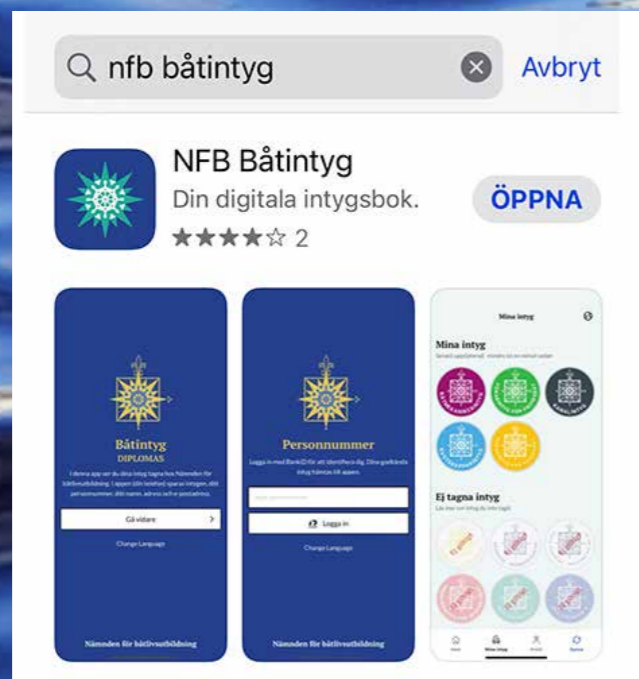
nfb båtintyg

Avbryt

NFB Båtintyg

Din digitala intygsbok.

★★★★☆ 2

ÖPPNA

Båtintyg

DIPLOMAS

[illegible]

Gå vidare

Change Language

Nämnden för båtlivsutbildning

Personnummer

Logga in med BankID för att identifiera dig. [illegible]

Logga in

Change Language

Nämnden för båtlivsutbildning

Mina intyg

Mina intyg

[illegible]

Ej tagna intyg

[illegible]